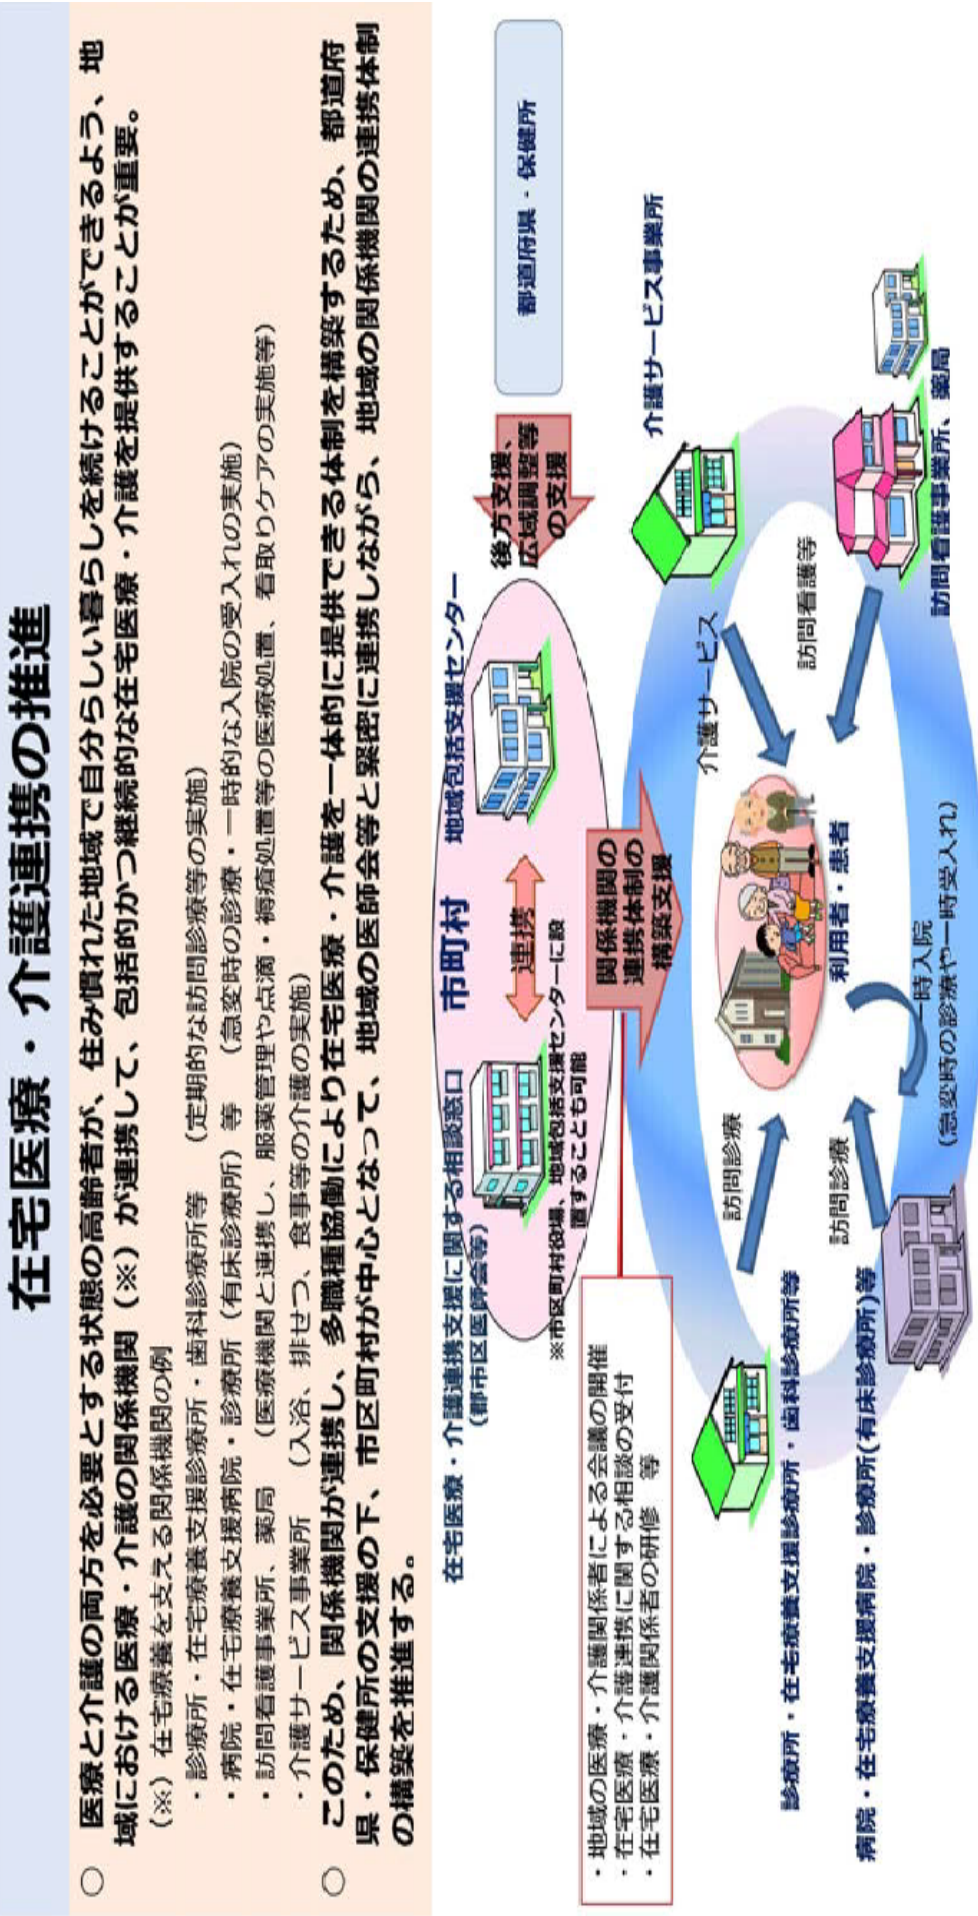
在宅医療・介護連携の推進

○ 医療と介護の両方を必要とする状態の高齢者が、住み慣れた地域で自分らしい暮らしを続けることができるよう、地域における医療・介護の関係機関（※）が連携して、包括的かつ継続的な在宅医療・介護を提供することが重要。

（※）在宅療養を支える関係機関の例

・診療所・在宅療養支援診療所・歯科診療所等　（定期的な訪問診療等の実施）

・病院・在宅療養支援病院・診療所（有床診療所）等　（急変時の診療・一時的な入院の受入れの実施）

・訪問看護事業所、薬局　（医療機関と連携し、服薬管理や点滴・褥瘡処置等の医療処置、看取りケアの実施等）

・介護サービス事業所　（入浴、排せつ、食事等の介護の実施）

○ このため、関係機関が連携し、多職種協働により在宅医療・介護を一体的に提供できる体制を構築するため、都道府県・保健所の支援の下、市区町村が中心となって、地域の医師会等と緊密に連携しながら、地域の関係機関の連携体制の構築を推進する。

都道府県・保健所

後方支援、広域調整等の支援

市町村

地域包括支援センター

連携

在宅医療・介護連携支援に関する相談窓口（郡市区医師会等）

※市区町村役場、地域包括支援センターに設置することも可能

関係機関の連携体制の構築支援

・地域の医療・介護関係者による会議の開催
・在宅医療・介護連携に関する相談の受付
・在宅医療・介護関係者の研修　等

介護サービス事業所

介護サービス

訪問看護等

訪問看護事業所、薬局

利用者・患者

訪問診療

訪問診療

一時入院
（急変時の診療や一時受入れ）

診療所・在宅療養支援診療所・歯科診療所等

病院・在宅療養支援病院・診療所（有床診療所）等